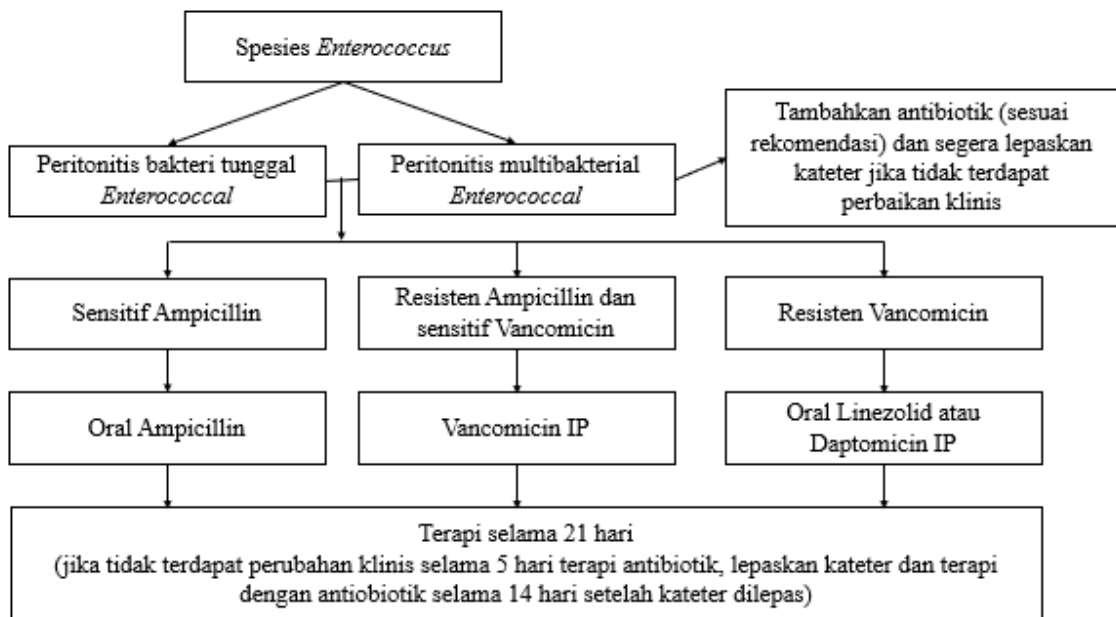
Spesies *Enterococcus*

Peritonitis bakteri tunggal *Enterococcal*

Peritonitis multibakterial *Enterococcal*

Tambahkan antibiotik (sesuai rekomendasi) dan segera lepaskan kateter jika tidak terdapat perbaikan klinis

Sensitif Ampicillin

Resisten Ampicillin dan sensitif Vancomicin

Resisten Vancomicin

Oral Ampicillin

Vancomicin IP

Oral Linezolid atau Daptomicin IP

Terapi selama 21 hari
(jika tidak terdapat perubahan klinis selama 5 hari terapi antibiotik, lepaskan kateter dan terapi dengan antiobiotik selama 14 hari setelah kateter dilepas)